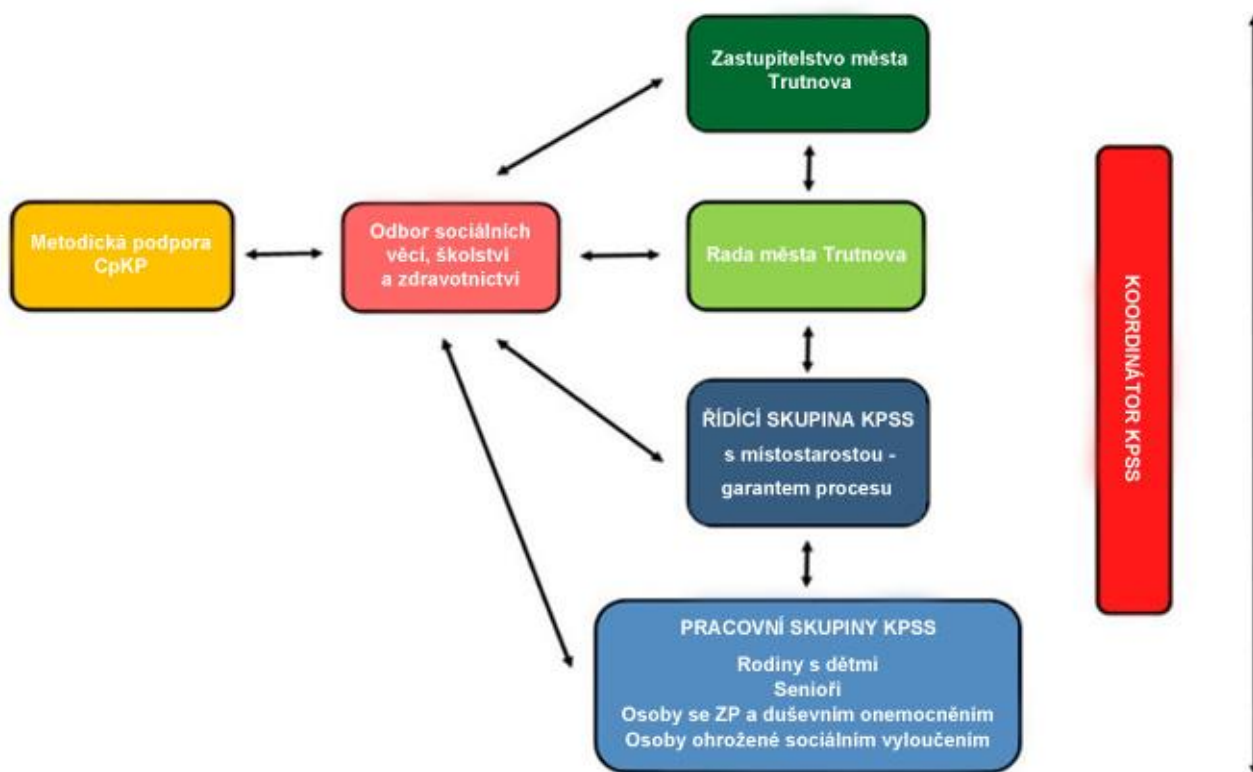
Zastupitelstvo města Trutnova

Metodická podpora CpKP

Odbor sociálních věcí, školství a zdravotnictví

Rada města Trutnova

ŘÍDÍCÍ SKUPINA KPSS s místostarostou - garantem procesu

PRACOVNÍ SKUPINY KPSS

Rodiny s dětmi
Senioři
Osoby se ZP a duševním onemocněním
Osoby ohrožené sociálním vyloučením

KOORDINÁTOR KPSS